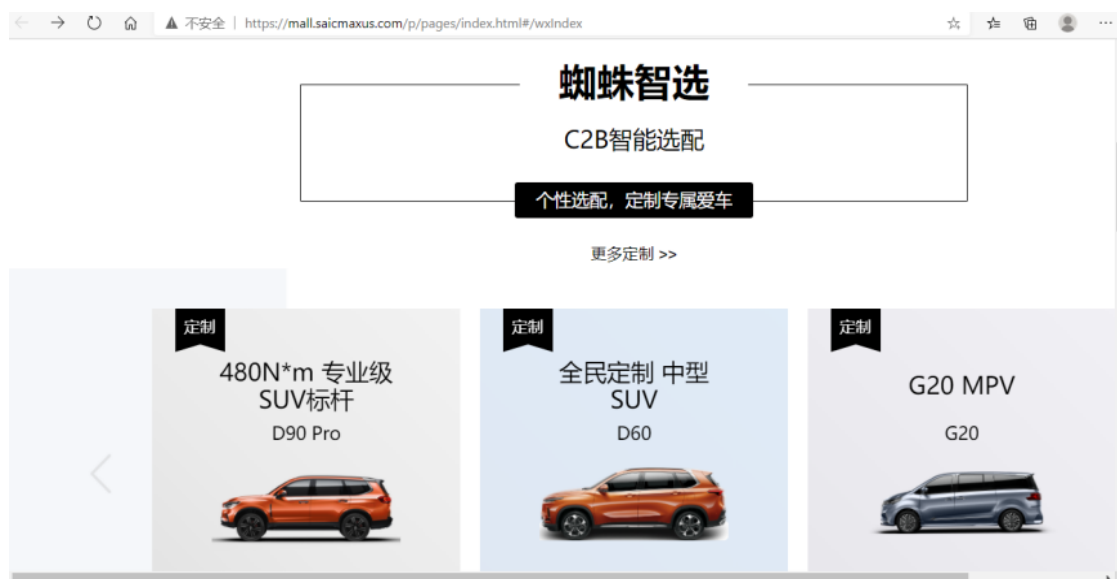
不安全 | https://mall.saicmaxus.com/p/pages/index.html#/wxIndex

蜘蛛智选

C2B智能选配

个性选配，定制专属爱车

更多定制 >>

定制

480N*m 专业级 SUV标杆

D90 Pro

定制

全民定制 中型 SUV

D60

定制

G20 MPV

G20